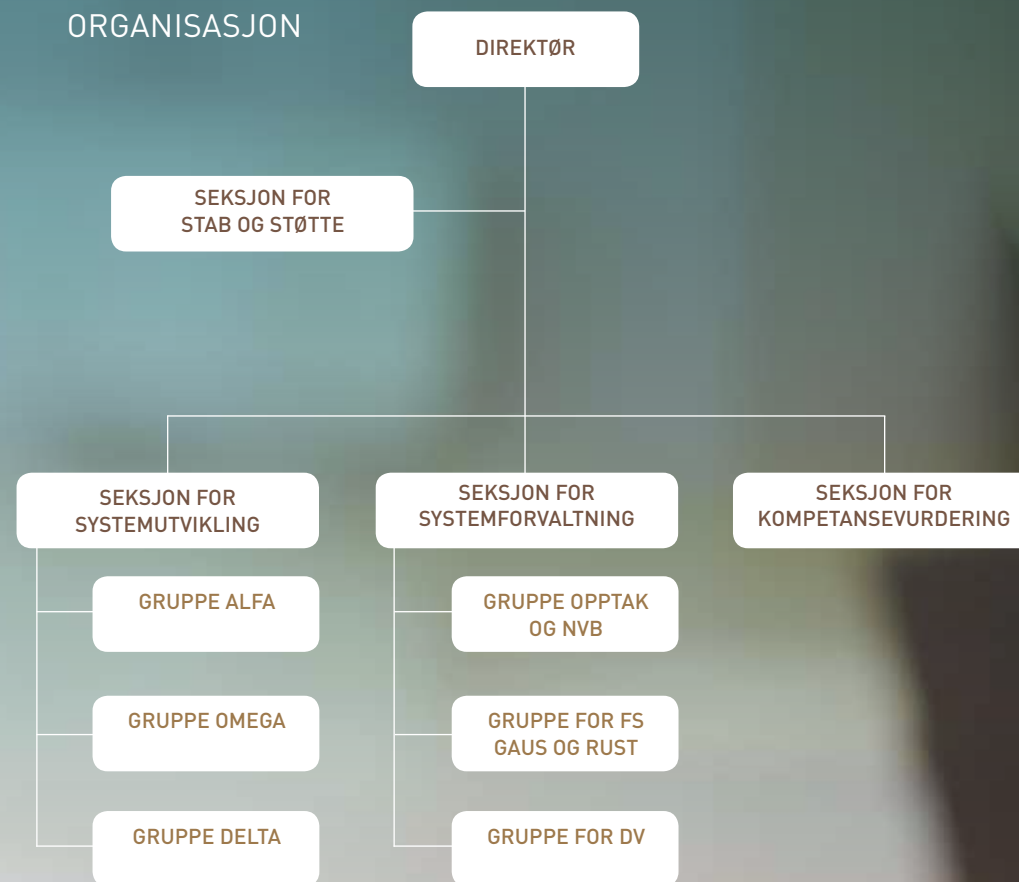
ORGANISASJON

DIREKTØR

SEKSJON FOR STAB OG STØTTE

SEKSJON FOR SYSTEMUTVIKLING

GRUPPE ALFA

GRUPPE OMEGA

GRUPPE DELTA

SEKSJON FOR SYSTEMFORVALTNING

GRUPPE OPPTAK OG NVB

GRUPPE FOR FS GAUS OG RUST

GRUPPE FOR DV

SEKSJON FOR KOMPETANSEVURDERING